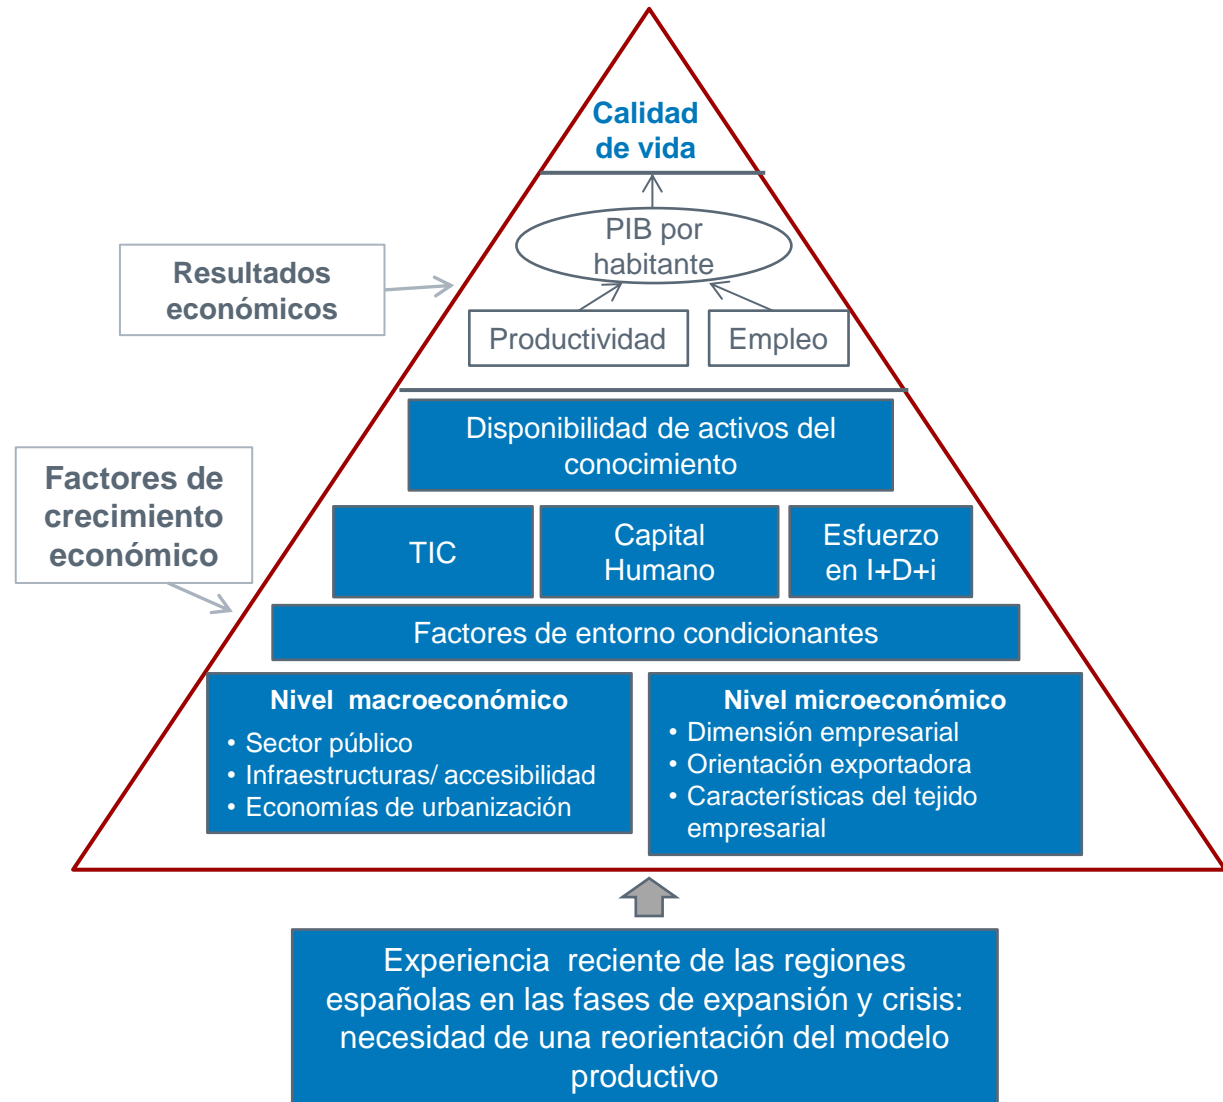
Calidad de vida

Resultados económicos

PIB por habitante

Productividad

Empleo

Factores de crecimiento económico

Disponibilidad de activos del conocimiento

TIC

Capital Humano

Esfuerzo en I+D+i

Factores de entorno condicionantes

Nivel macroeconómico
• Sector público
• Infraestructuras/ accesibilidad
• Economías de urbanización

Nivel microeconómico
• Dimensión empresarial
• Orientación exportadora
• Características del tejido empresarial

Experiencia reciente de las regiones españolas en las fases de expansión y crisis: necesidad de una reorientación del modelo productivo